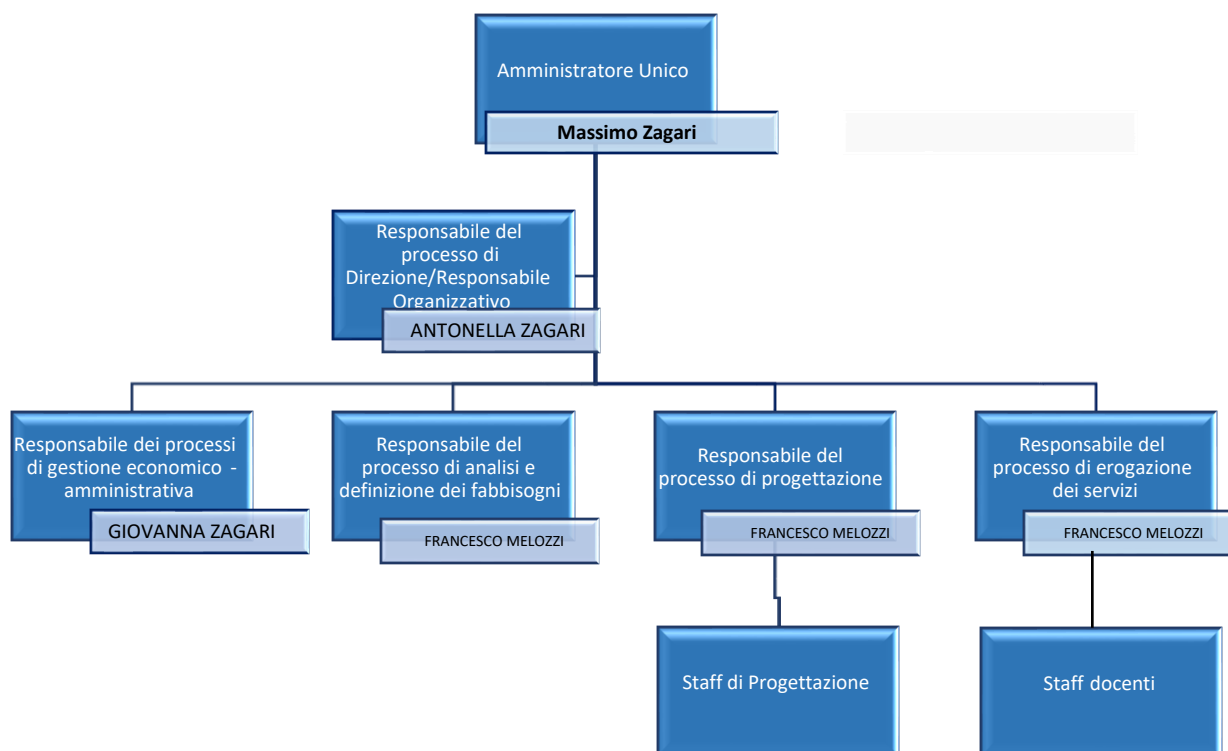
Amministratore Unico

Massimo Zagari

Responsabile del processo di Direzione/Responsabile Organizzativo

ANTONELLA ZAGARI

Responsabile dei processi di gestione economico - amministrativa

GIOVANNA ZAGARI

Responsabile del processo di analisi e definizione dei fabbisogni

FRANCESCO MELOZZI

Responsabile del processo di progettazione

FRANCESCO MELOZZI

Responsabile del processo di erogazione dei servizi

FRANCESCO MELOZZI

Staff di Progettazione

Staff docenti